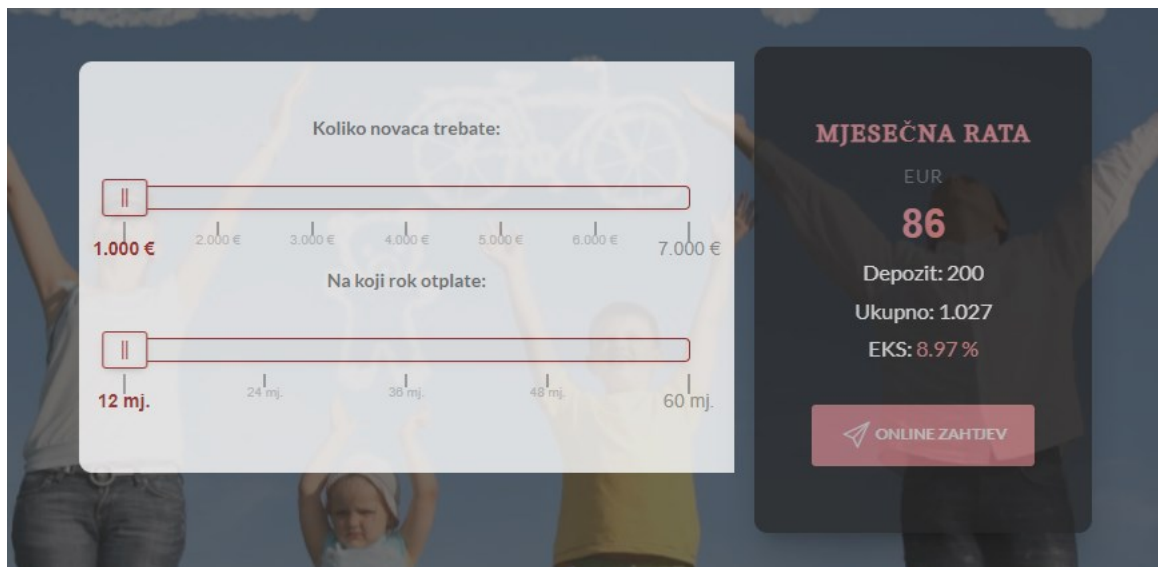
Koliko novaca trebate:

1.000 €
2.000 €
3.000 €
4.000 €
5.000 €
6.000 €
7.000 €

Na koji rok otplate:

12 mj.
24 mj.
36 mj.
48 mj.
60 mj.

MJESEČNA RATA

EUR

86

Depozit: 200

Ukupno: 1.027

EKS: 8.97 %

ONLINE ZAHTJEV